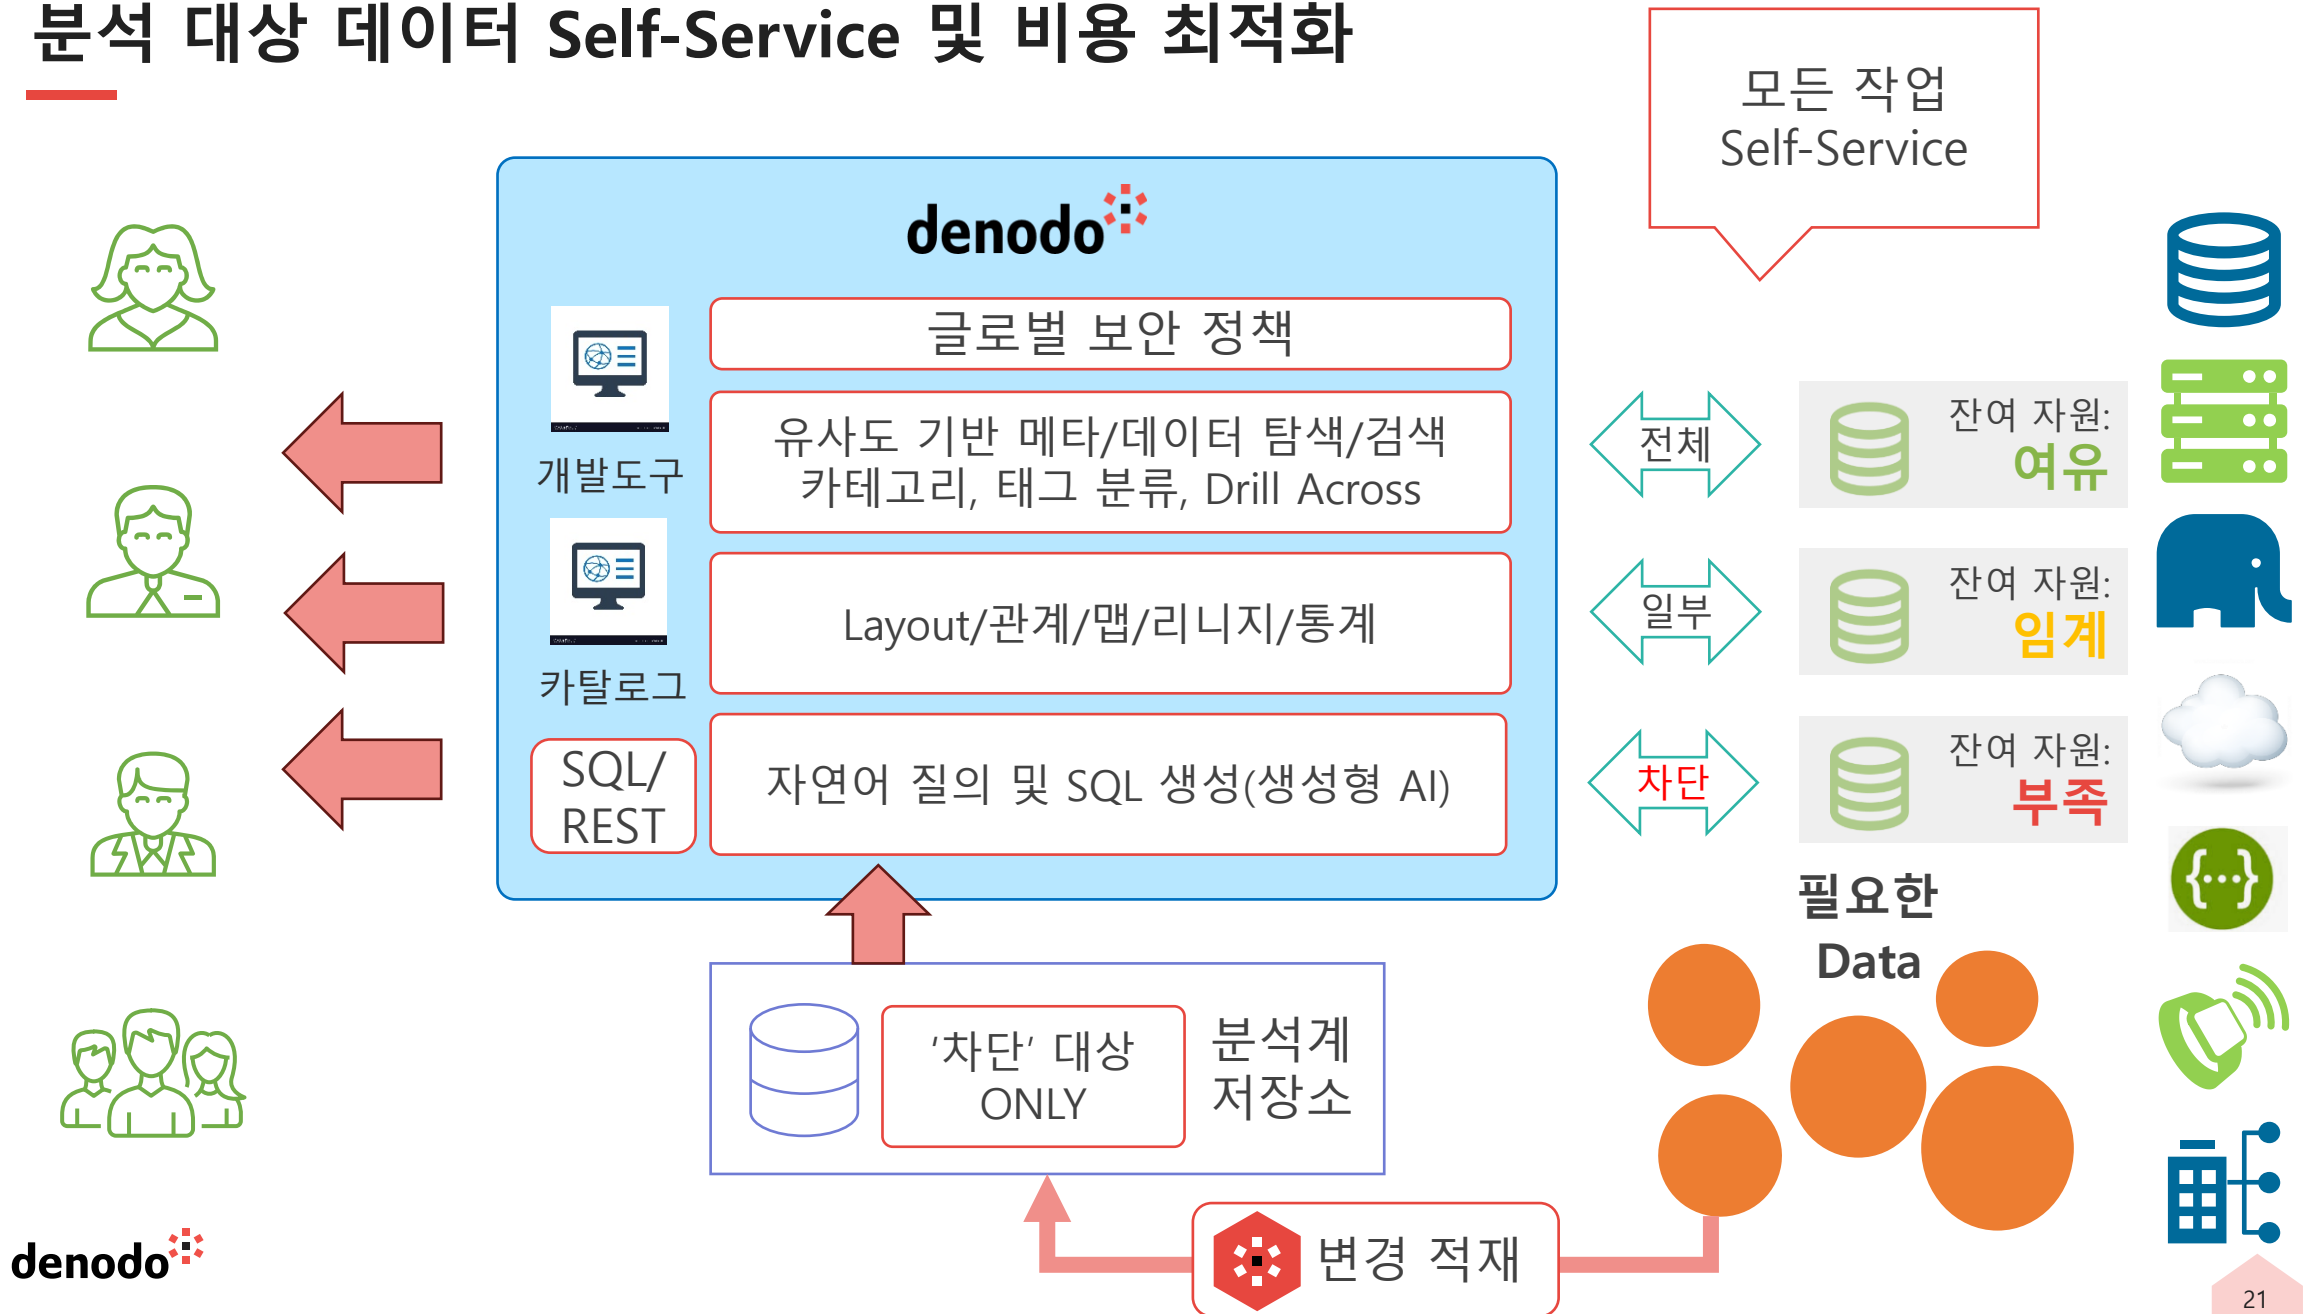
분석 대상 데이터 Self-Service 및 비용 최적화

모든 작업
Self-Service

denodo

개발도구

카탈로그

SQL/
REST

글로벌 보안 정책

유사도 기반 메타/데이터 탐색/검색
카테고리, 태그 분류, Drill Across

Layout/관계/맵/리니지/통계

자연어 질의 및 SQL 생성(생성형 AI)

전체

일부

차단

잔여 자원:
여유

잔여 자원:
임계

잔여 자원:
부족

필요한
Data

'차단' 대상
ONLY

분석계
저장소

변경 적재

denodo

21